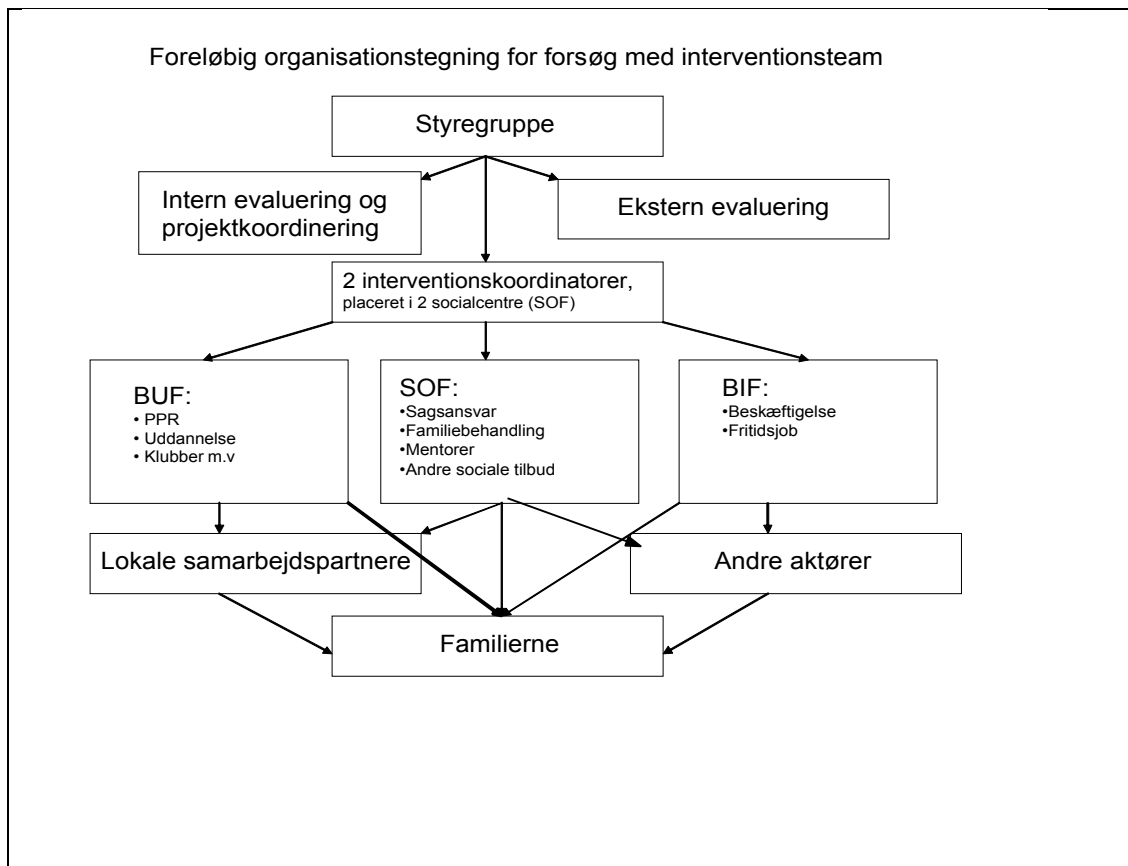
Foreløbig organisationstegning for forsøg med interventionsteam

Styregruppe

Intern evaluering og projektkoordinering

Ekstern evaluering

2 interventionskoordinatorer, placeret i 2 socialcentre (SOF)

BUF:
• PPR
• Uddannelse
• Klubber m.v

SOF:
•Sagsansvar
•Familiebehandling
•Mentorer
•Andre sociale tilbud

BIF:
•Beskæftigelse
•Fritidsjob

Lokale samarbejdspartnere

Andre aktører

Familierne